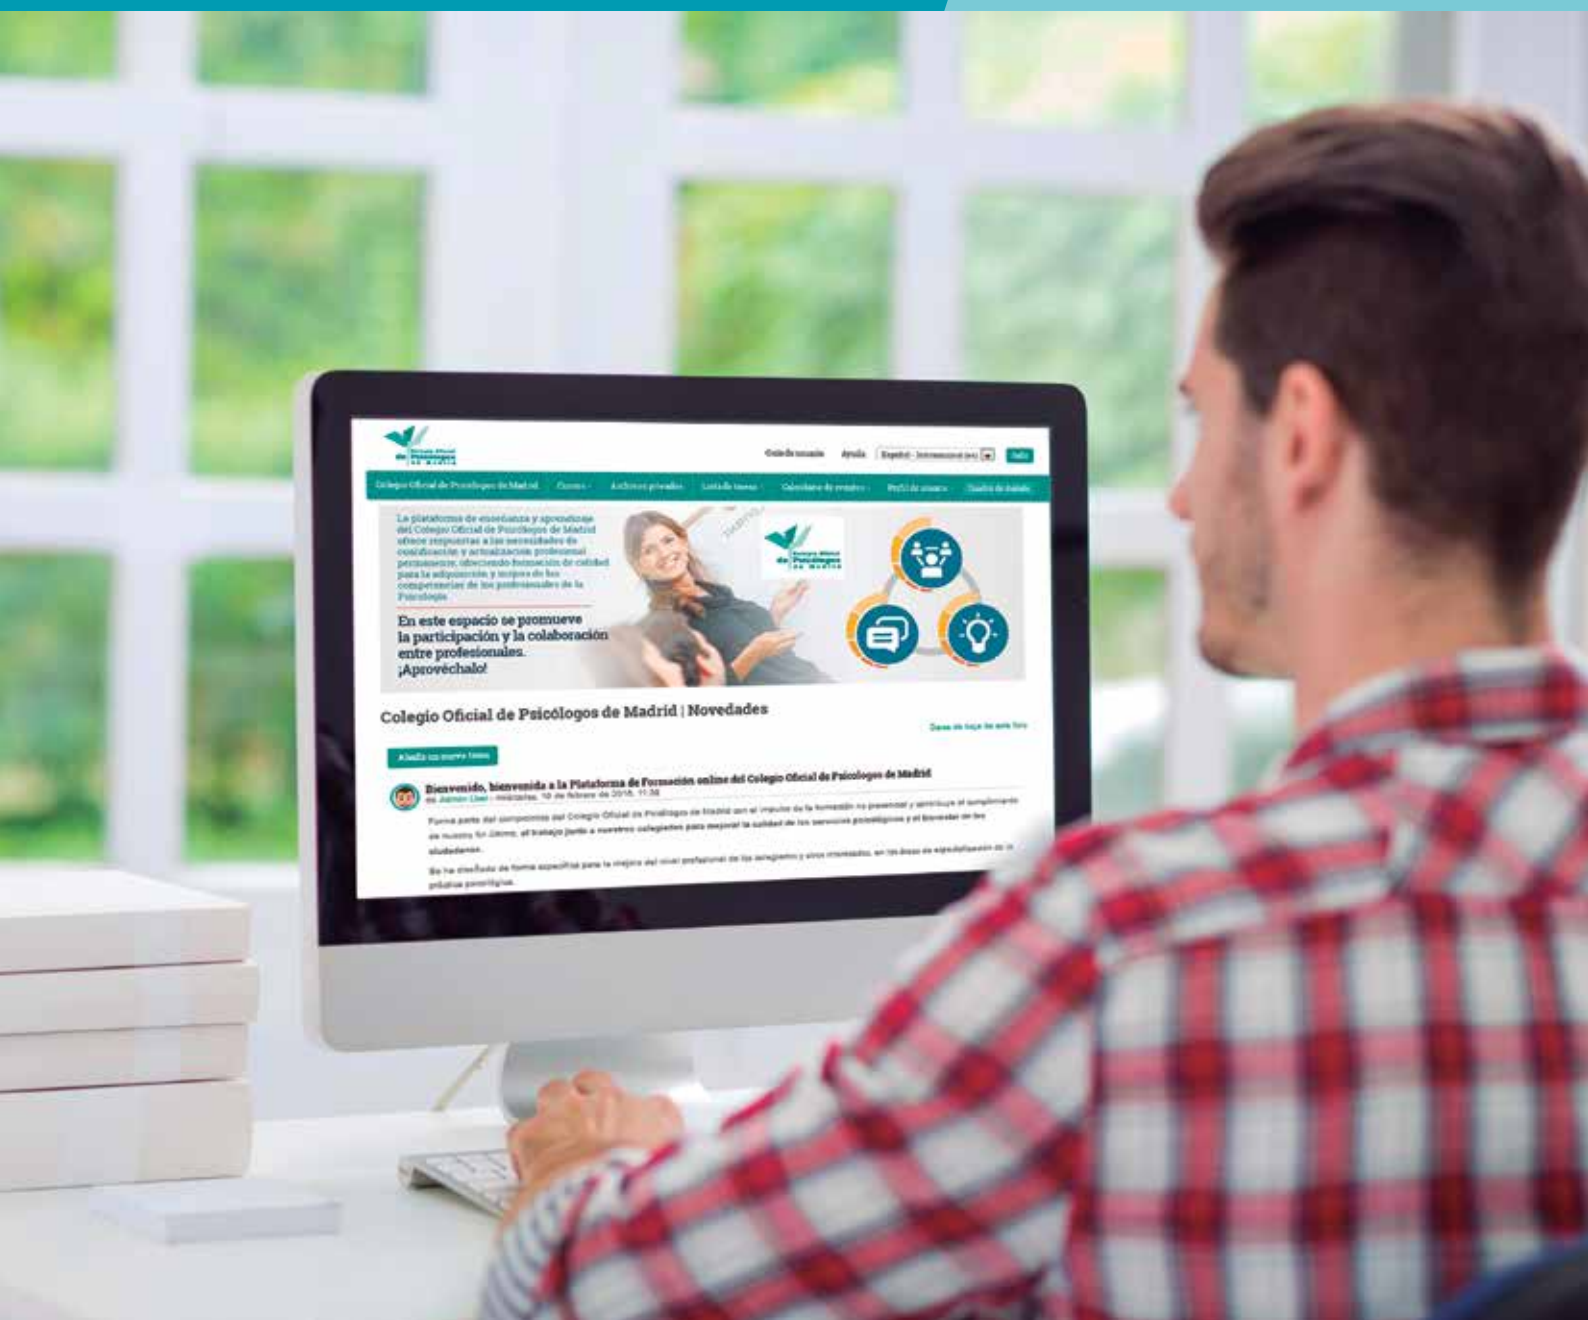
Colegio Oficial de Psicólogos de Madrid

Guía de usuario Ayuda Español - Internacional (es) Salir

Colegio Oficial de Psicólogos de Madrid Cursos Archivos privados Lista de tareas Calendario de eventos Perfil de usuario Diseño de trabajo

La plataforma de enseñanza y aprendizaje del Colegio Oficial de Psicólogos de Madrid ofrece respuestas a las necesidades de cualificación y actualización profesional permanente, ofreciendo formación de calidad para la adquisición y mejora de las competencias de los profesionales de la Psicología.

En este espacio se promueve la participación y la colaboración entre profesionales. ¡Aprovéchalo!

Colegio Oficial de Psicólogos de Madrid | Novedades

Darse de baja de este foro

Añadir un nuevo tema

Bienvenido, bienvenida a la Plataforma de Formación online del Colegio Oficial de Psicólogos de Madrid
de Admin User - miércoles, 10 de febrero de 2016, 11:38

Forma parte del compromiso del Colegio Oficial de Psicólogos de Madrid con el impulso de la formación no presencial y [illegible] el cumplimiento de nuestro fin último, el trabajo junto a nuestros colegiados para mejorar la calidad de los servicios psicológicos y el bienestar de los ciudadanos.

Se ha diseñado de forma específica para la mejora del nivel profesional de los colegiados y otros interesados, en las áreas de especialización de la práctica psicológica.